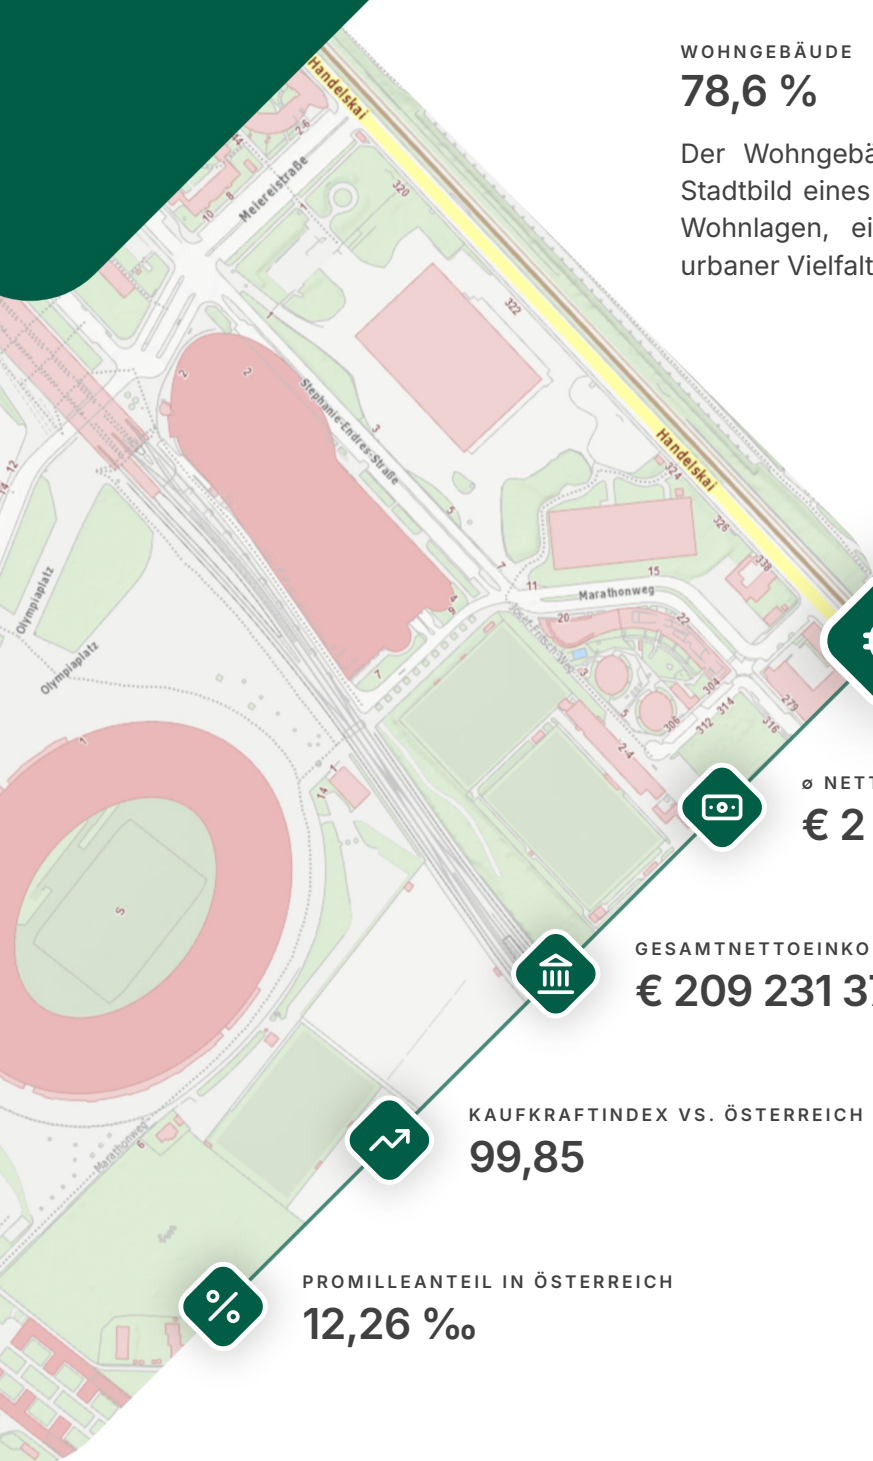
WOHNGEBÄUDE
78,6 %

Der Wohngebä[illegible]
Stadtbild eines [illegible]
Wohnlagen, ei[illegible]
urbaner Vielfalt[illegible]

Handelskai
2-6
Meiereistraße
10
8
1
320
322
2
2
Stephanie-Endres-Straße
3
5
Handelskai
324
326
14
12
Olympiaplatz
Olympiaplatz
7
11
15
Marathonweg
20
22
4
6
328
1
Wettlersch-Weg
304
306
312
314
316
278
7
2-4
1
14
5
Marathonweg
6

ø NETT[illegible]
€ 2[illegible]

GESAMTNETTOEINKO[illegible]
€ 209 231 3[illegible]

KAUFKRAFTINDEX VS. ÖSTERREICH
99,85

PROMILLEANTEIL IN ÖSTERREICH
12,26 ‰